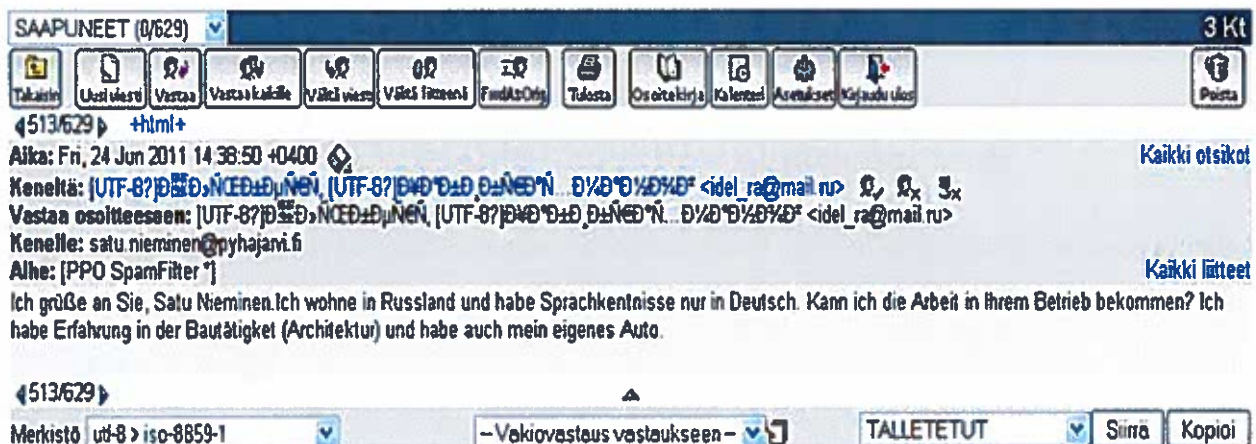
SAAPUNEET (0/629)

3 Kt

Takaisin Uusi viesti Vastaa Vastaa kaikille Välitä viesti Välitä liitteenä FwdAsOrig Tulosta Osoitekirja Kalenteri Asetukset Kirjaudu ulos

Poista

◀513/629▶ +html+

Aika: Fri, 24 Jun 2011 14:38:50 +0400

Kaikki otsikot

Keneltä: [UTF-8?]Ð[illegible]Ð»ÑŒÐ±ÐµÑ€Ñ‚ [UTF-8?]Ð¼Ð°Ð±Ð¸Ñ€Ñ…... Ð½Ð°Ð½Ð° <idel_ra@mail.ru>

Vastaa osoitteeseen: [UTF-8?]Ð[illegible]Ð»ÑŒÐ±ÐµÑ€Ñ‚ [UTF-8?]Ð¼Ð°Ð±Ð¸Ñ€Ñ…... Ð½Ð°Ð½Ð° <idel_ra@mail.ru>

Kenelle: satu.nieminen@pyhajarvi.fi

Aihe: [PPO SpamFilter *]

Kaikki liitteet

Ich grüße an Sie, Satu Nieminen.Ich wohne in Russland und habe Sprachkentnisse nur in Deutsch. Kann ich die Arbeit in Ihrem Betrieb bekommen? Ich habe Erfahrung in der Bautätigket (Architektur) und habe auch mein eigenes Auto.

◀513/629▶

Merkistö utf-8 > iso-8859-1

-- Vakiovastaus vastaukseen --

TALLETETUT

Siirrä

Kopioi